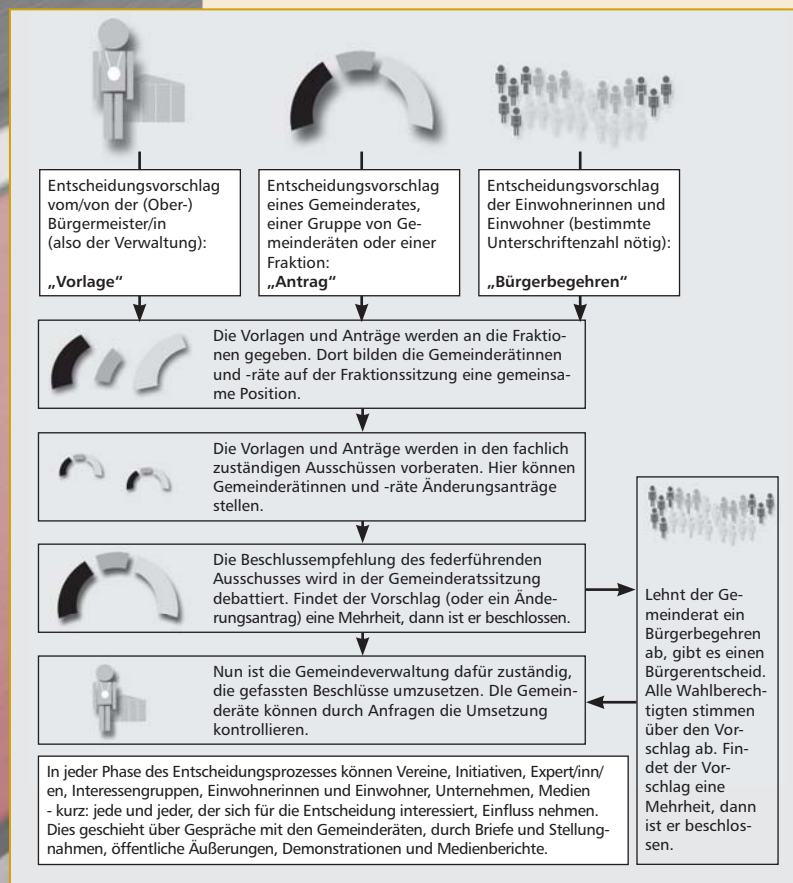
Entscheidungsvorschlag vom/von der (Ober-) Bürgermeister/in (also der Verwaltung):

„Vorlage"

Entscheidungsvorschlag eines Gemeinderates, einer Gruppe von Gemeinderäten oder einer Fraktion:
„Antrag"

Entscheidungsvorschlag der Einwohnerinnen und Einwohner (bestimmte Unterschriftenzahl nötig):

„Bürgerbegehren"

Die Vorlagen und Anträge werden an die Fraktionen gegeben. Dort bilden die Gemeinderätinnen und -räte auf der Fraktionssitzung eine gemeinsame Position.

Die Vorlagen und Anträge werden in den fachlich zuständigen Ausschüssen vorberaten. Hier können Gemeinderätinnen und -räte Änderungsanträge stellen.

Die Beschlussempfehlung des federführenden Ausschusses wird in der Gemeinderatssitzung debattiert. Findet der Vorschlag (oder ein Änderungsantrag) eine Mehrheit, dann ist er beschlossen.

Nun ist die Gemeindeverwaltung dafür zuständig, die gefassten Beschlüsse umzusetzen. DIe Gemeinderäte können durch Anfragen die Umsetzung kontrollieren.

Lehnt der Gemeinderat ein Bürgerbegehren ab, gibt es einen Bürgerentscheid. Alle Wahlberechtigten stimmen über den Vorschlag ab. Findet der Vorschlag eine Mehrheit, dann ist er beschlossen.

In jeder Phase des Entscheidungsprozesses können Vereine, Initiativen, Expert/inn/en, Interessengruppen, Einwohnerinnen und Einwohner, Unternehmen, Medien - kurz: jede und jeder, der sich für die Entscheidung interessiert, Einfluss nehmen. Dies geschieht über Gespräche mit den Gemeinderäten, durch Briefe und Stellungnahmen, öffentliche Äußerungen, Demonstrationen und Medienberichte.